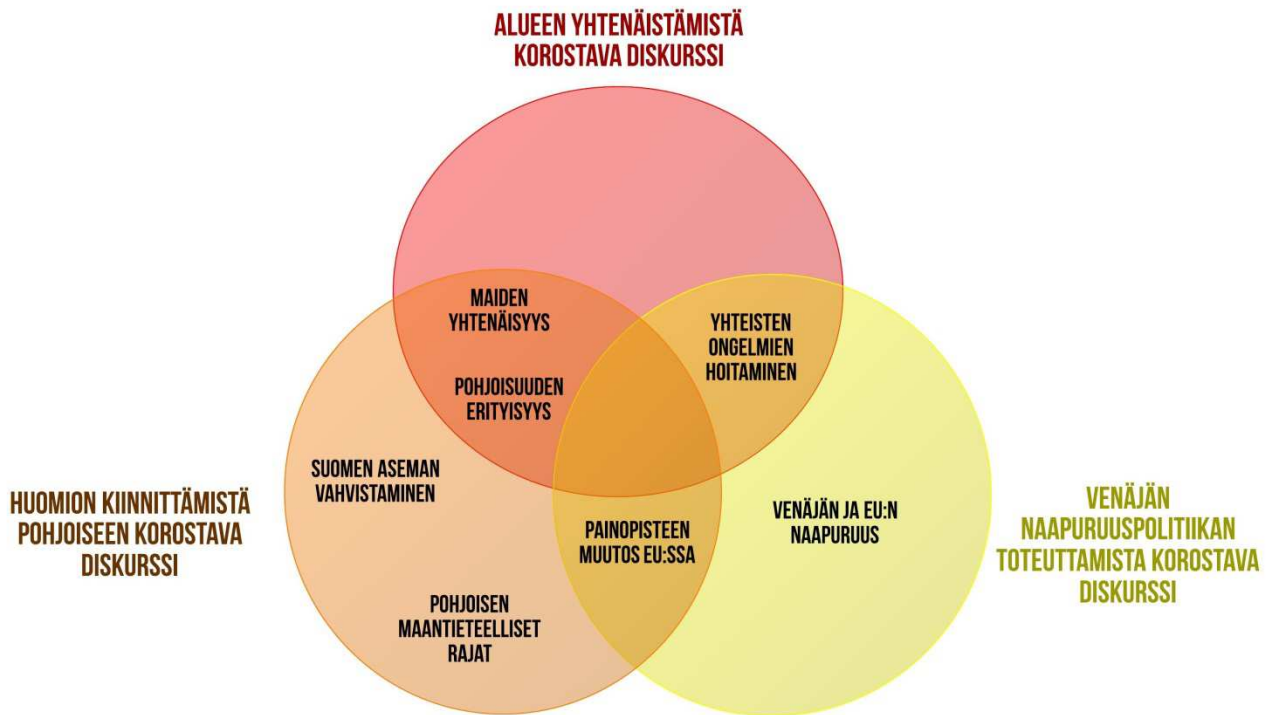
ALUEEN YHTENÄISTÄMISTÄ KOROSTAVA DISKURSSI

MAIDEN YHTENÄISYYS

POHJOISUUDEN ERITYISYYS

YHTEISTEN ONGELMIEN HOITAMINEN

SUOMEN ASEMAN VAHVISTAMINEN

HUOMION KIINNITTÄMISTÄ POHJOISEEN KOROSTAVA DISKURSSI

PAINOPISTEEN MUUTOS EU:SSA

VENÄJÄN JA EU:N NAAPURUUS

VENÄJÄN NAAPURUUSPOLITIIKAN TOTEUTTAMISTA KOROSTAVA DISKURSSI

POHJOISEN MAANTIETEELLISET RAJAT